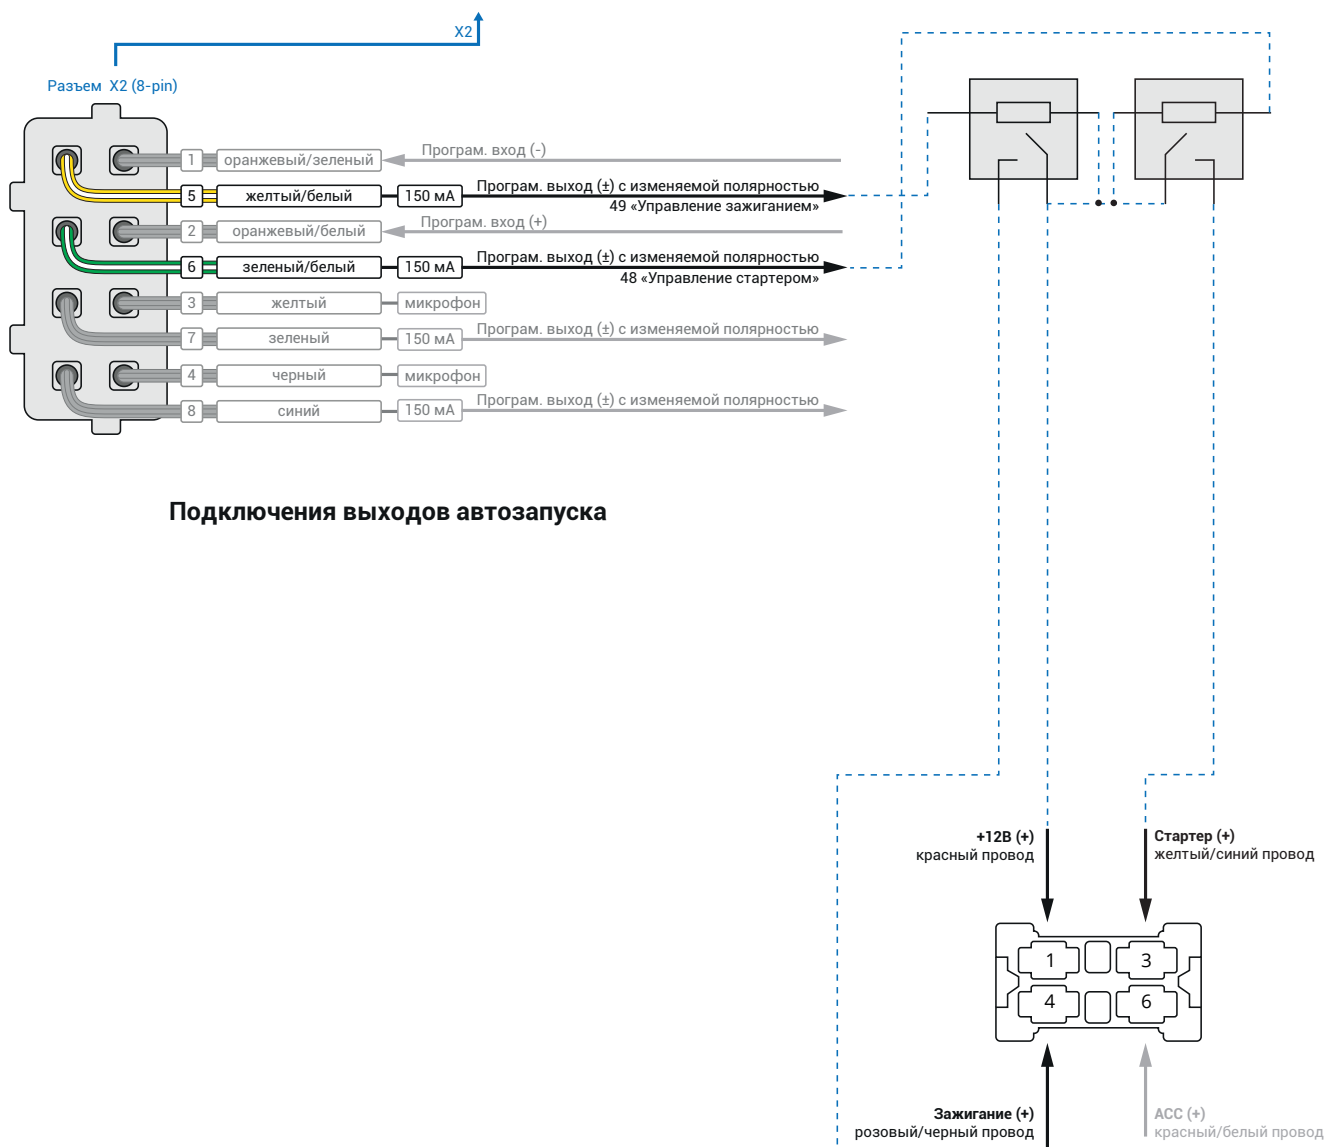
X2

Разъем X2 (8-pin)

1 оранжевый/зеленый Програм. вход (-)

5 желтый/белый 150 мА Програм. выход (±) с изменяемой полярностью
49 «Управление зажиганием»

2 оранжевый/белый Програм. вход (+)

6 зеленый/белый 150 мА Програм. выход (±) с изменяемой полярностью
48 «Управление стартером»

3 желтый микрофон

7 зеленый 150 мА Програм. выход (±) с изменяемой полярностью

4 черный микрофон

8 синий 150 мА Програм. выход (±) с изменяемой полярностью

Подключения выходов автозапуска

+12В (+)
красный провод

Стартер (+)
желтый/синий провод

1 3 4 6

Зажигание (+)
розовый/черный провод

ACC (+)
красный/белый провод